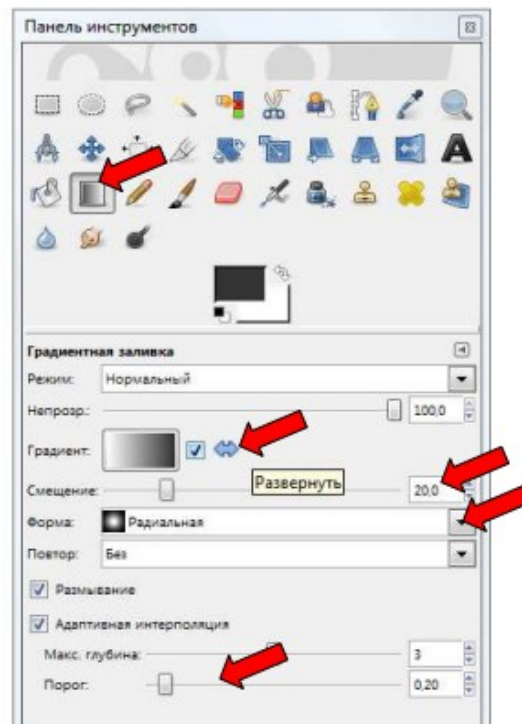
Панель инструментов

Градиентная заливка

Режим: Нормальный

Непрозр.: 100,0

Градиент:

Развернуть

Смещение: 20,0

Форма: Радиальная

Повтор: Без

Размывание

Адаптивная интерполяция

Макс. глубина: 3

Порог: 0,20